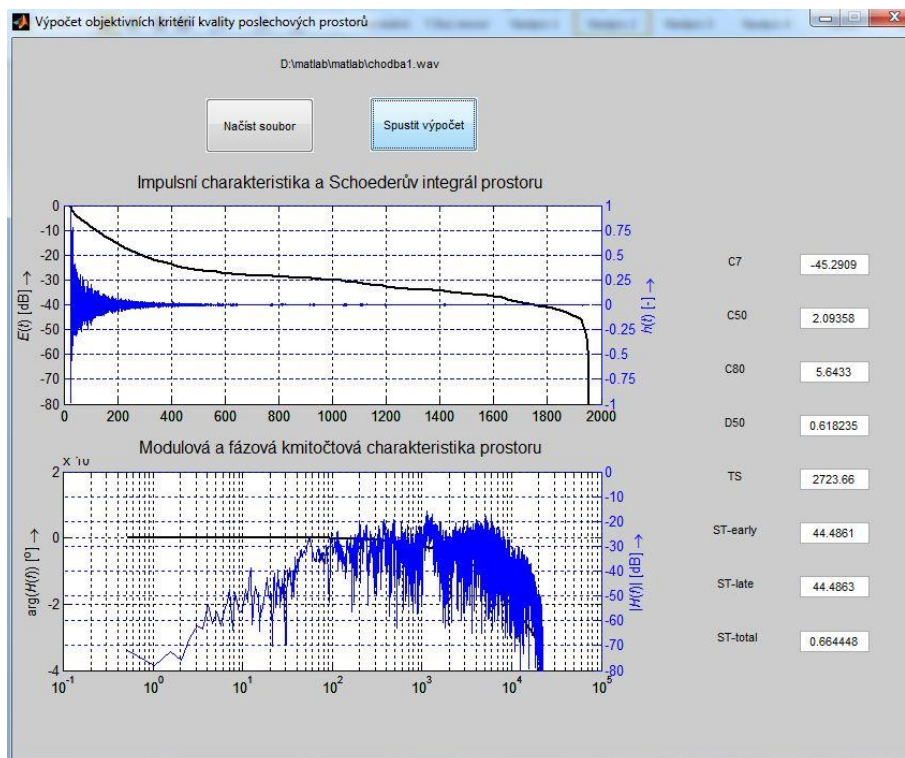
Výpočet objektivních kritérií kvality poslechových prostorů

D:\matlab\matlab\chodba1.wav

Načíst soubor

Spustit výpočet

Impulsní charakteristika a Schoederův integrál prostoru

0
-10
-20
-30
-40
-50
-60
-70
-80

$E(t)$ [dB] →

1
0.75
0.5
0.25
0
-0.25
-0.5
-0.75
-1

$h(t)$ [-] →

0 200 400 600 800 1000 1200 1400 1600 1800 2000

Modulová a fázová kmitočtová charakteristika prostoru

x 10

2
0
-2
-4

arg($H(f)$) [°] →

0
-10
-20
-30
-40
-50
-60
-70
-80

|$H(f)$| [dB] →

$10^{-1}$ $10^{0}$ $10^{1}$ $10^{2}$ $10^{3}$ $10^{4}$ $10^{5}$

| | |
|---|---|
| C7 | -45.2909 |
| C50 | 2.09358 |
| C80 | 5.6433 |
| D50 | 0.618235 |
| TS | 2723.66 |
| ST-early | 44.4861 |
| ST-late | 44.4863 |
| ST-total | 0.664448 |